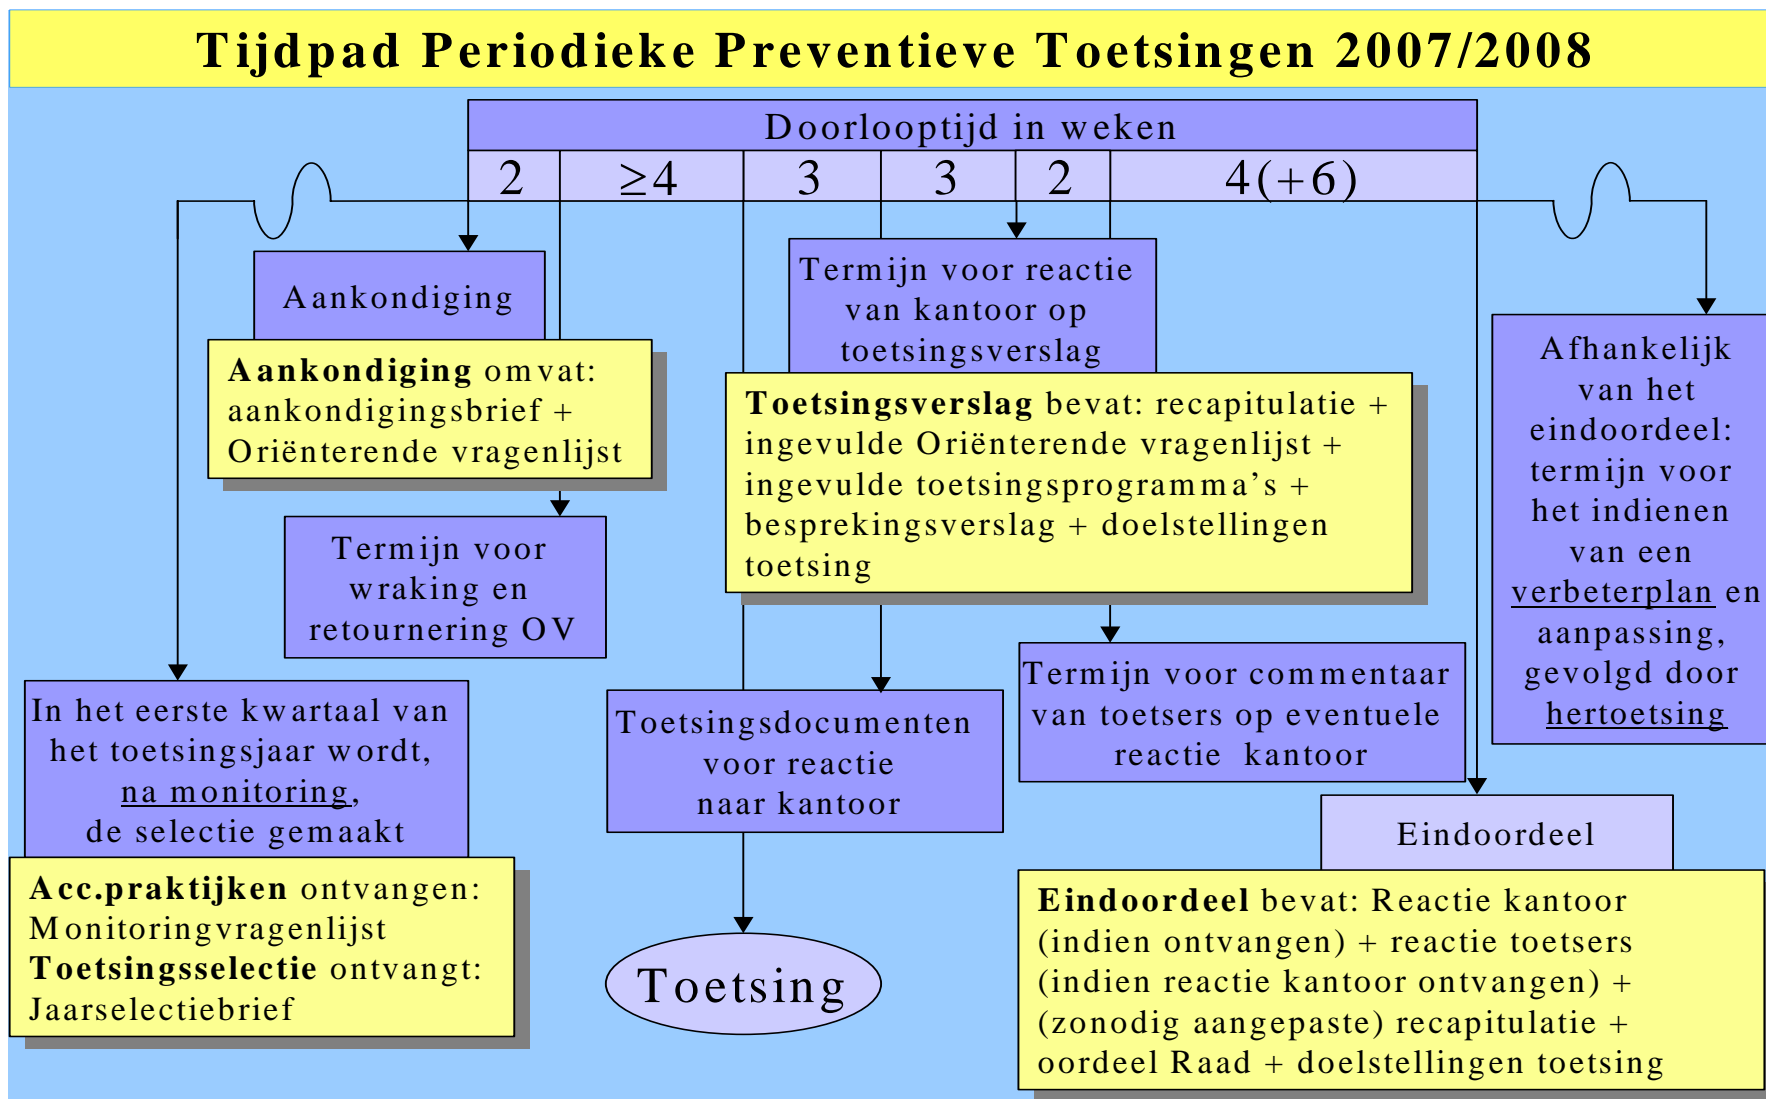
Tijdpad Periodieke Preventieve Toetsingen 2007/2008

Doorlooptijd in weken

| 2 | $\geq 4$ | 3 | 3 | 2 | 4(+6) |
|---|---|---|---|---|---|

Aankondiging

**Aankondiging** omvat: aankondigingsbrief + Oriënterende vragenlijst

Termijn voor wraking en retournering OV

In het eerste kwartaal van het toetsingsjaar wordt, na monitoring, de selectie gemaakt

**Acc.praktijken** ontvangen: Monitoringvragenlijst
**Toetsingsselectie** ontvangt: Jaarselectiebrief

Termijn voor reactie van kantoor op toetsingsverslag

**Toetsingsverslag** bevat: recapitulatie + ingevulde Oriënterende vragenlijst + ingevulde toetsingsprogramma's + besprekingsverslag + doelstellingen toetsing

Toetsingsdocumenten voor reactie naar kantoor

Toetsing

Termijn voor commentaar van toetsers op eventuele reactie kantoor

Afhankelijk van het eindoordeel: termijn voor het indienen van een verbeterplan en aanpassing, gevolgd door hertoetsing

Eindoordeel

**Eindoordeel** bevat: Reactie kantoor (indien ontvangen) + reactie toetsers (indien reactie kantoor ontvangen) + (zonodig aangepaste) recapitulatie + oordeel Raad + doelstellingen toetsing